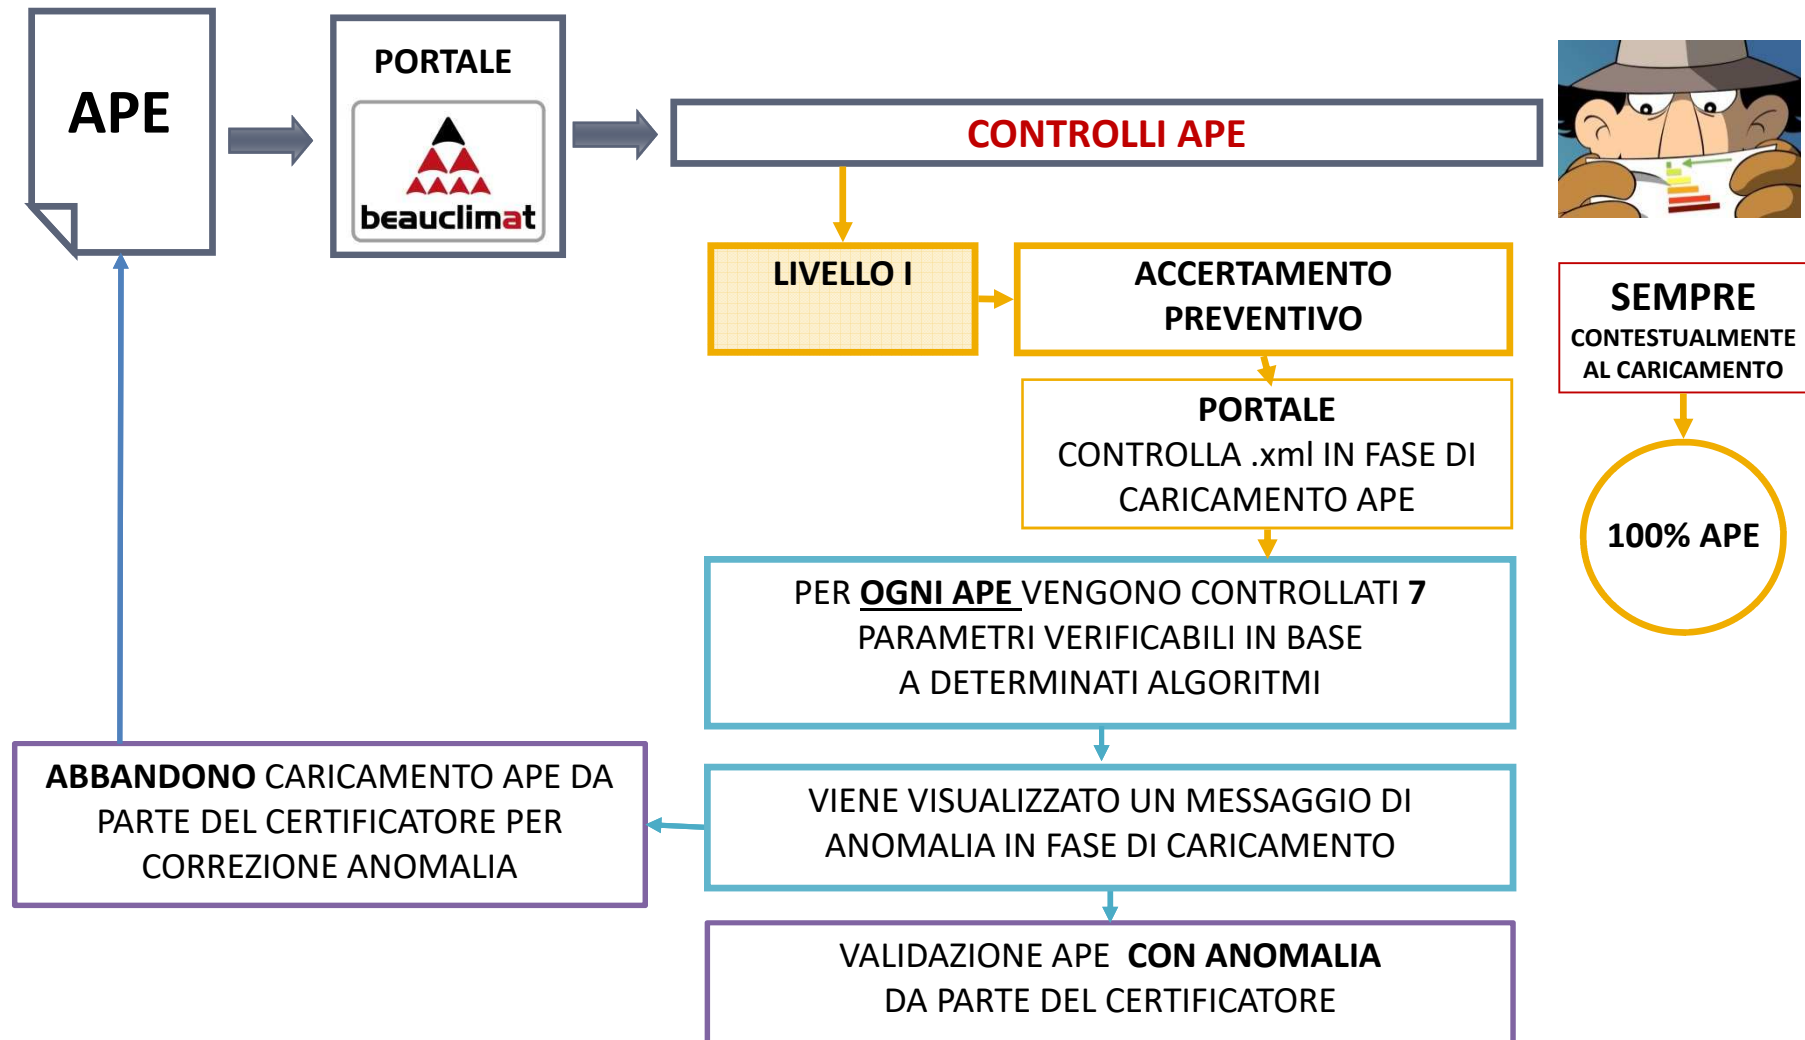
APE

PORTALE

beauclimat

CONTROLLI APE

LIVELLO I

ACCERTAMENTO PREVENTIVO

SEMPRE

CONTESTUALMENTE AL CARICAMENTO

PORTALE
CONTROLLA .xml IN FASE DI CARICAMENTO APE

100% APE

PER OGNI APE VENGONO CONTROLLATI 7 PARAMETRI VERIFICABILI IN BASE A DETERMINATI ALGORITMI

ABBANDONO CARICAMENTO APE DA PARTE DEL CERTIFICATORE PER CORREZIONE ANOMALIA

VIENE VISUALIZZATO UN MESSAGGIO DI ANOMALIA IN FASE DI CARICAMENTO

VALIDAZIONE APE CON ANOMALIA DA PARTE DEL CERTIFICATORE